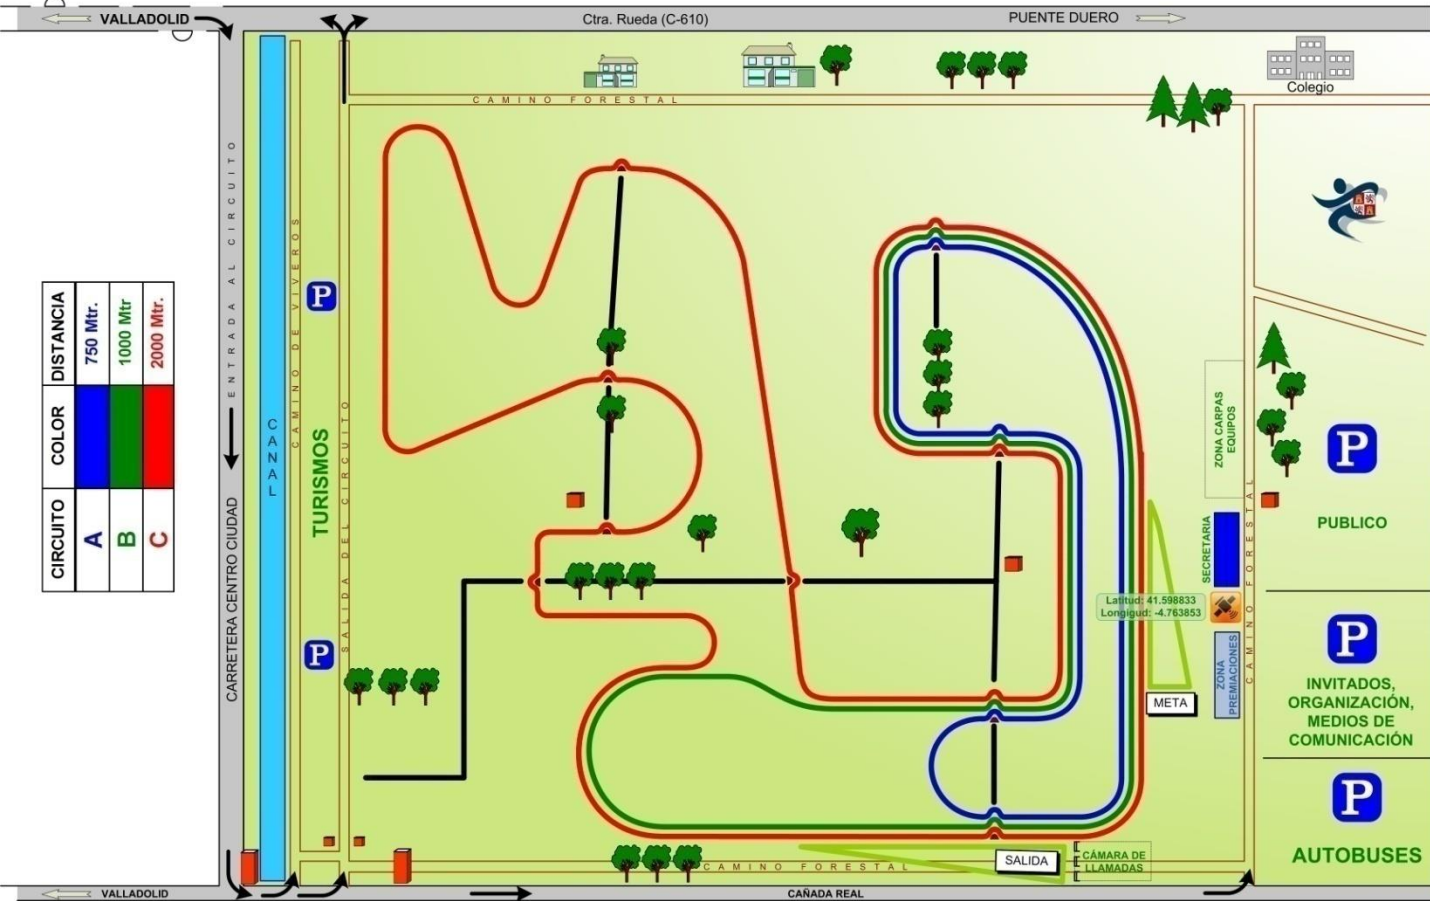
VALLADOLID

Ctra. Rueda (C-610)

PUENTE DUERO

CAMINO FORESTAL

Colegio

| CIRCUITO | COLOR | DISTANCIA |
|---|---|---|
| A | | 750 Mtr. |
| B | | 1000 Mtr |
| C | | 2000 Mtr. |

CARRETERA CENTRO CIUDAD

ENTRADA AL CIRCUITO

CANAL

CAMINO DE VIVEROS

TURISMOS

SALIDA DEL CIRCUITO

P

P

ZONA CARPAS EQUIPOS

SECRETARIA

Latitud: 41.598833
Longigud: -4.763853

ZONA PREMIACIONES

META

CAMINO FORESTAL

P

PUBLICO

P

INVITADOS, ORGANIZACIÓN, MEDIOS DE COMUNICACIÓN

P

AUTOBUSES

CAMINO FORESTAL

SALIDA

CÁMARA DE LLAMADAS

VALLADOLID

CAÑADA REAL